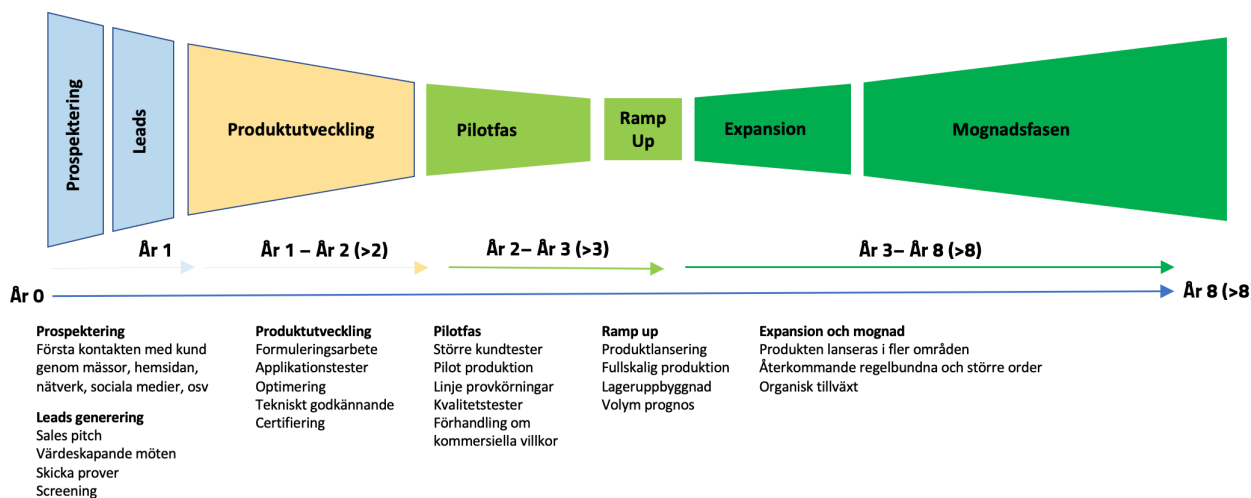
Prospektering

Leads

Produktutveckling

Pilotfas

Ramp Up

Expansion

Mognadsfasen

År 1

År 1 – År 2 (>2)

År 2– År 3 (>3)

År 3– År 8 (>8)

År 0

År 8 (>8

Prospektering
Första kontakten med kund genom mässor, hemsidan, nätverk, sociala medier, osv

Leads generering
Sales pitch
Värdeskapande möten
Skicka prover
Screening

Produktutveckling
Formuleringsarbete
Applikationstester
Optimering
Tekniskt godkännande
Certifiering

Pilotfas
Större kundtester
Pilot produktion
Linje provkörningar
Kvalitetstester
Förhandling om kommersiella villkor

Ramp up
Produktlansering
Fullskalig produktion
Lageruppbyggnad
Volym prognos

Expansion och mognad
Produkten lanseras i fler områden
Återkommande regelbundna och större order
Organisk tillväxt